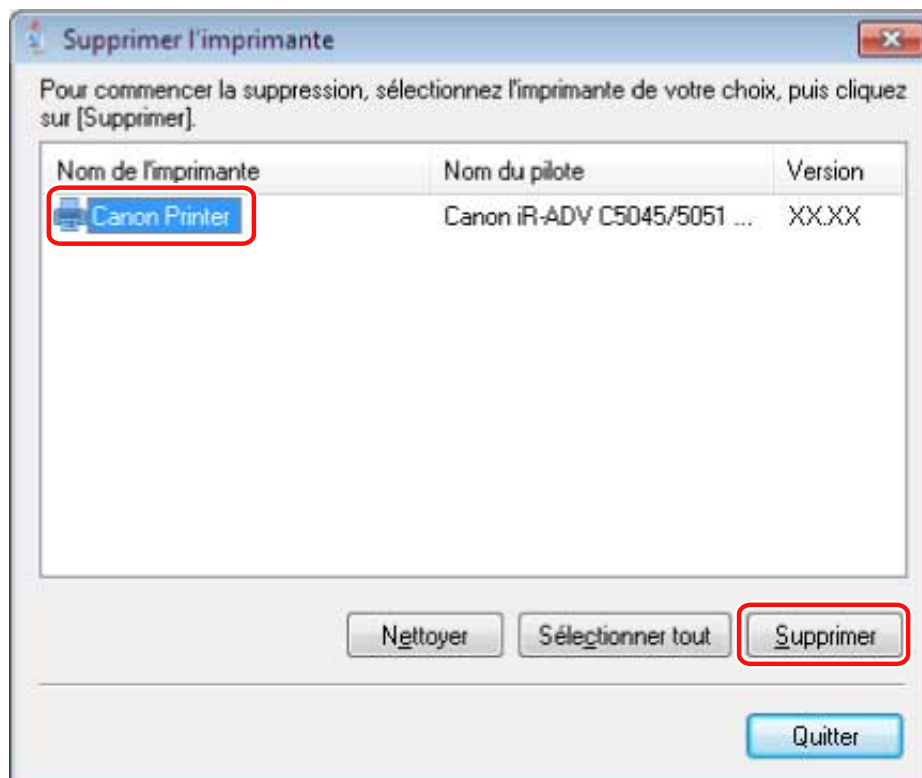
Supprimer l'imprimante

Pour commencer la suppression, sélectionnez l'imprimante de votre choix, puis cliquez sur [Supprimer].

| Nom de l'imprimante | Nom du pilote | Version |
|---|---|---|
| Canon Printer | Canon iR-ADV C5045/5051 ... | XX.XX |

Nettoyer

Sélectionner tout

Supprimer

Quitter